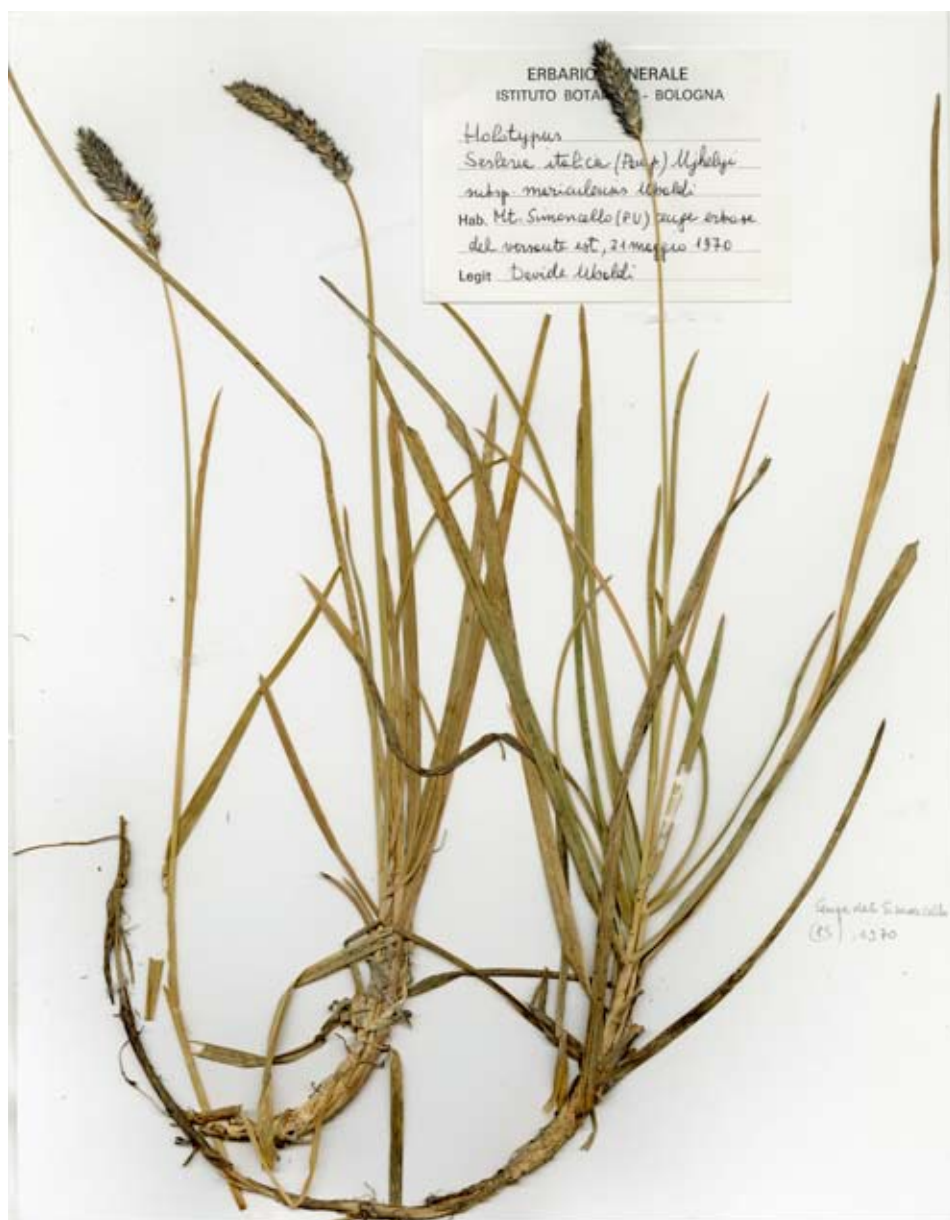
ERBARIO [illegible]NERALE
ISTITUTO BOTA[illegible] - BOLOGNA

Holotypus
Sesleria italica (Pamp.) Ujhelyi
subsp. maricolensis Ubaldi
Hab. Mt. Simoncello (PU) rupe erbose del versante est, 21 maggio 1970
Legit Davide Ubaldi

Rupe del Simoncello (PS) 1970